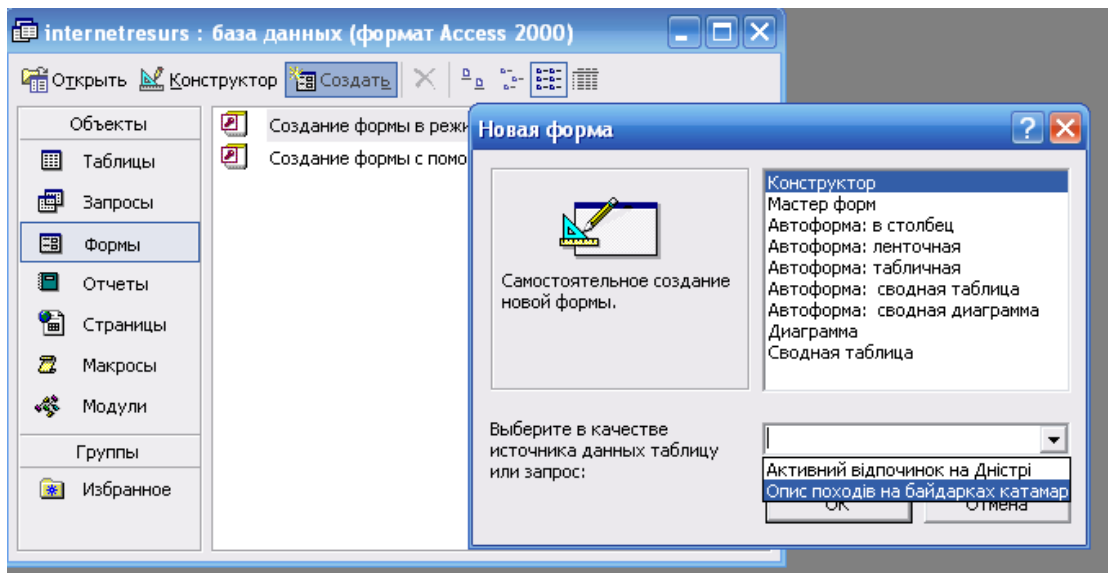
internetresurs : база данных (формат Access 2000)

Открыть Конструктор Создать

Объекты
Таблицы
Запросы
Формы
Отчеты
Страницы
Макросы
Модули
Группы
Избранное

Создание формы в режи
Создание формы с помо

Новая форма

Самостоятельное создание новой формы.

Конструктор
Мастер форм
Автоформа: в столбец
Автоформа: ленточная
Автоформа: табличная
Автоформа: сводная таблица
Автоформа: сводная диаграмма
Диаграмма
Сводная таблица

Выберите в качестве источника данных таблицу или запрос:

Активний відпочинок на Дністрі
Опис походів на байдарках катамар

ОК
Отмена